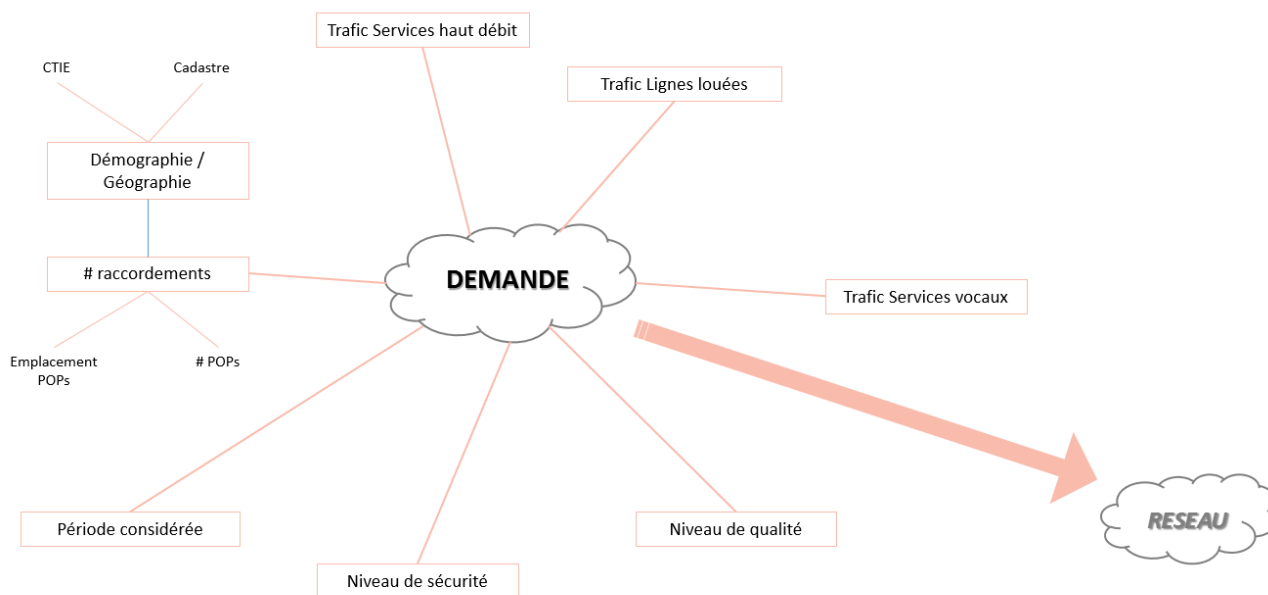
Trafic Services haut débit

Trafic Lignes louées

CTIE

Cadastre

Démographie / Géographie

# raccordements

Emplacement POPs

# POPs

DEMANDE

Trafic Services vocaux

RESEAU

Période considérée

Niveau de qualité

Niveau de sécurité